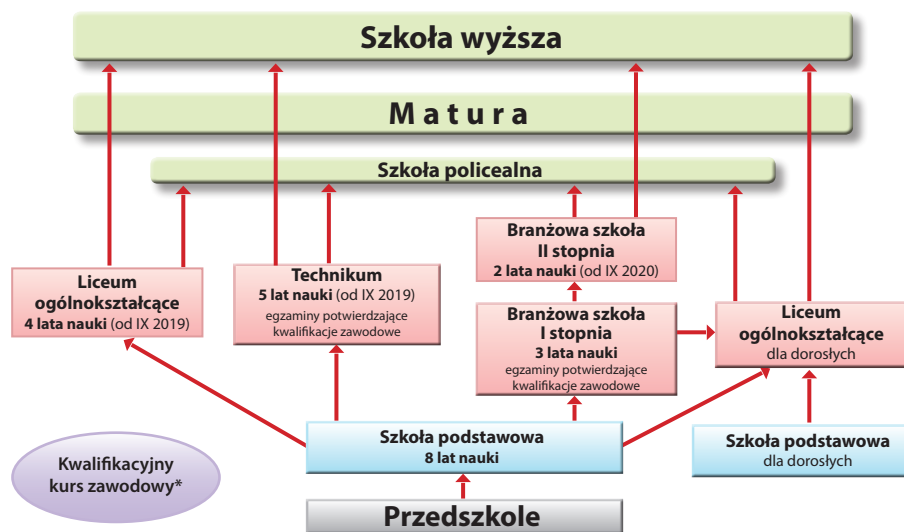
Szkoła wyższa

M a t u r a

Szkoła policealna

Liceum ogólnokształcące
4 lata nauki (od IX 2019)

Technikum
5 lat nauki (od IX 2019)
egzaminy potwierdzające kwalifikacje zawodowe

Branżowa szkoła II stopnia
2 lata nauki (od IX 2020)

Branżowa szkoła I stopnia
3 lata nauki
egzaminy potwierdzające kwalifikacje zawodowe

Liceum ogólnokształcące
dla dorosłych

Kwalifikacyjny kurs zawodowy*

Szkoła podstawowa
8 lat nauki

Szkoła podstawowa
dla dorosłych

Przedszkole